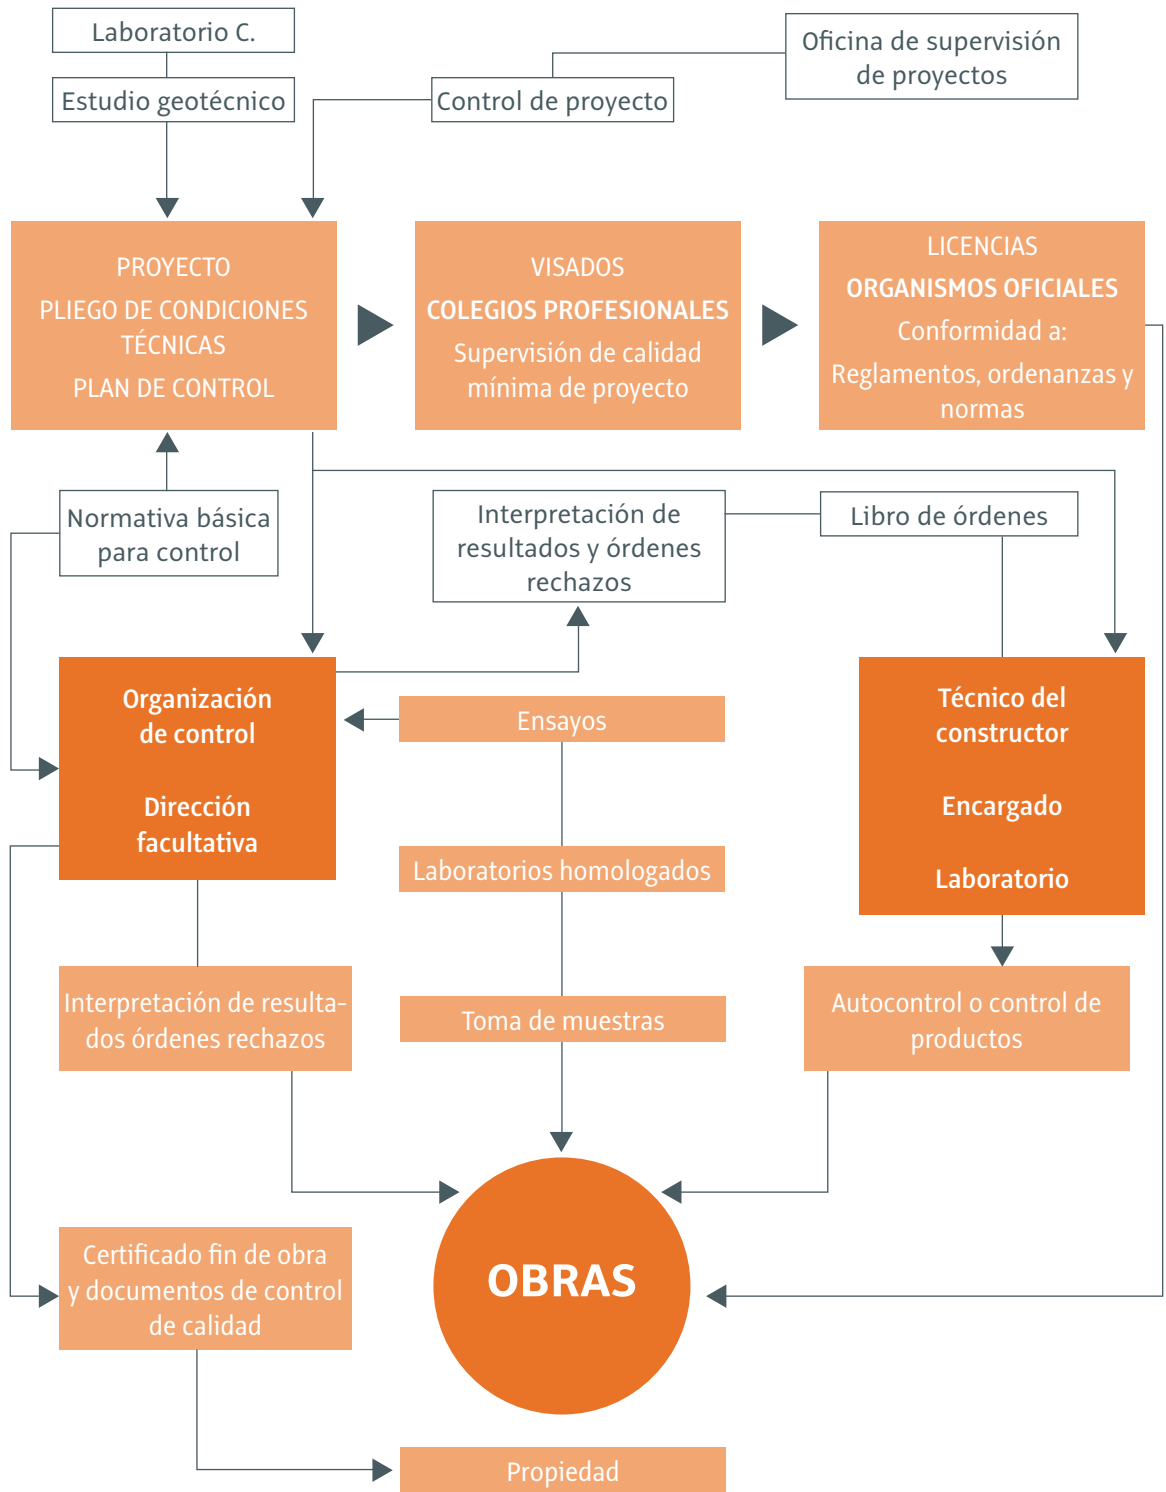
Laboratorio C.

Estudio geotécnico

Control de proyecto

Oficina de supervisión de proyectos

PROYECTO
PLIEGO DE CONDICIONES TÉCNICAS
PLAN DE CONTROL

VISADOS
COLEGIOS PROFESIONALES
Supervisión de calidad mínima de proyecto

LICENCIAS
ORGANISMOS OFICIALES
Conformidad a:
Reglamentos, ordenanzas y normas

Normativa básica para control

Interpretación de resultados y órdenes rechazos

Libro de órdenes

Organización de control

Dirección facultativa

Ensayos

Laboratorios homologados

Toma de muestras

Técnico del constructor

Encargado

Laboratorio

Interpretación de resultados órdenes rechazos

Autocontrol o control de productos

OBRAS

Certificado fin de obra y documentos de control de calidad

Propiedad